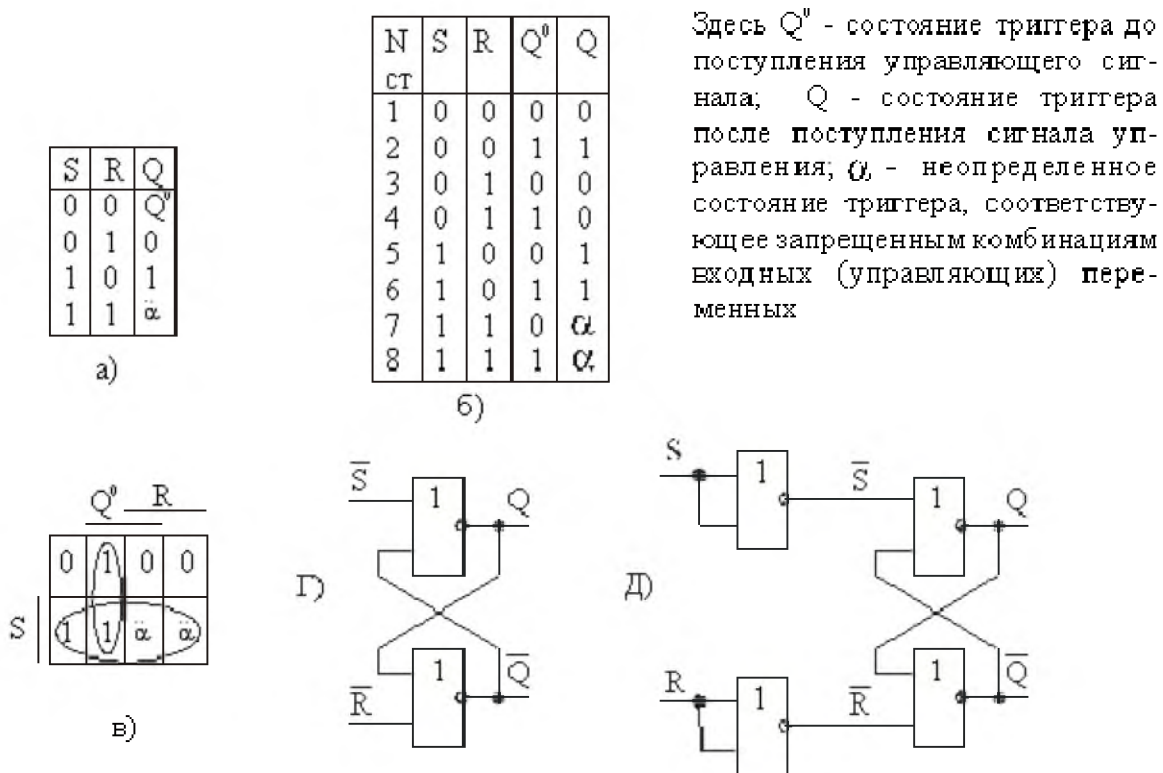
| S | R | Q |
|---|---|---|
| 0 | 0 | $Q^0$ |
| 0 | 1 | 0 |
| 1 | 0 | 1 |
| 1 | 1 | $\alpha$ |

а)

| N ст | S | R | $Q^0$ | Q |
|---|---|---|---|---|
| 1 | 0 | 0 | 0 | 0 |
| 2 | 0 | 0 | 1 | 1 |
| 3 | 0 | 1 | 0 | 0 |
| 4 | 0 | 1 | 1 | 0 |
| 5 | 1 | 0 | 0 | 1 |
| 6 | 1 | 0 | 1 | 1 |
| 7 | 1 | 1 | 0 | $\alpha$ |
| 8 | 1 | 1 | 1 | $\alpha$ |

б)

Здесь $Q^0$ - состояние триггера до поступления управляющего сигнала; Q - состояние триггера после поступления сигнала управления; $\alpha$ - неопределенное состояние триггера, соответствующее запрещенным комбинациям входных (управляющих) переменных

$Q^0$ R

S

| 0 | 1 | 0 | 0 |
|---|---|---|---|
| 1 | 1 | $\alpha$ | $\alpha$ |

в)

$\overline{S}$ 1 Q

г)

$\overline{R}$ 1 $\overline{Q}$

S 1 $\overline{S}$ 1 Q

д)

R 1 $\overline{R}$ 1 $\overline{Q}$